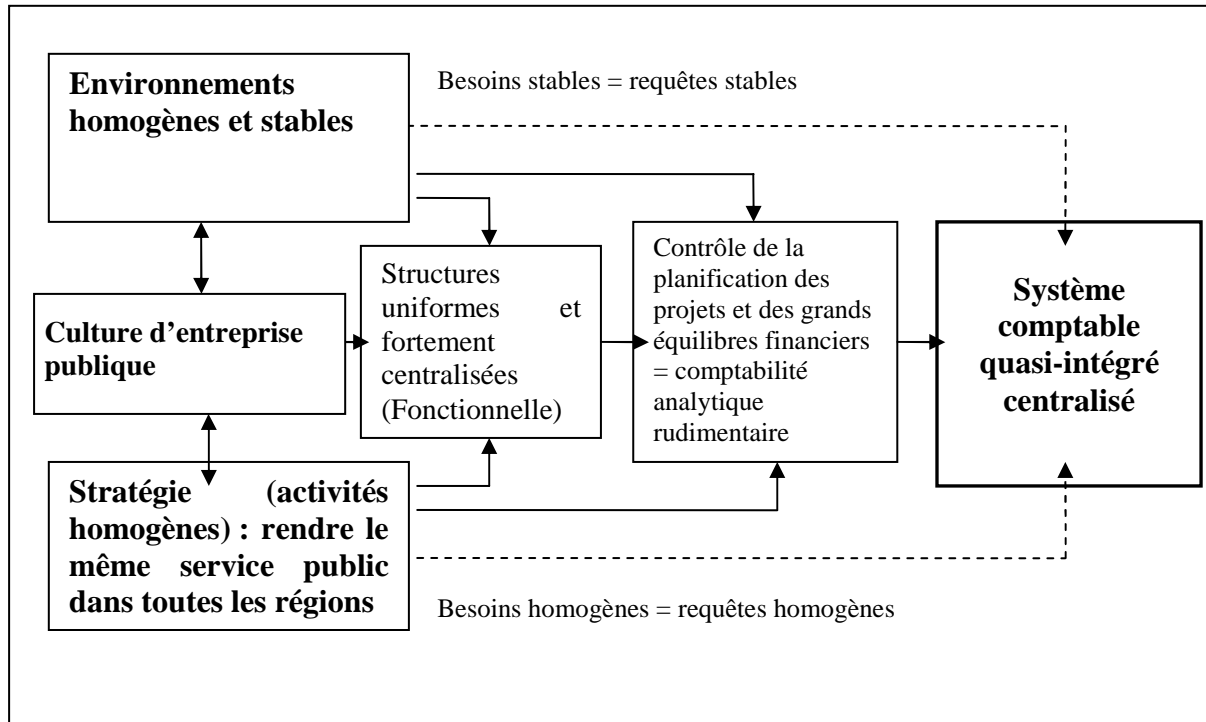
Environnements homogènes et stables

Besoins stables = requêtes stables

Culture d'entreprise publique

Structures uniformes et fortement centralisées (Fonctionnelle)

Contrôle de la planification des projets et des grands équilibres financiers = comptabilité analytique rudimentaire

Système comptable quasi-intégré centralisé

Stratégie (activités homogènes) : rendre le même service public dans toutes les régions

Besoins homogènes = requêtes homogènes